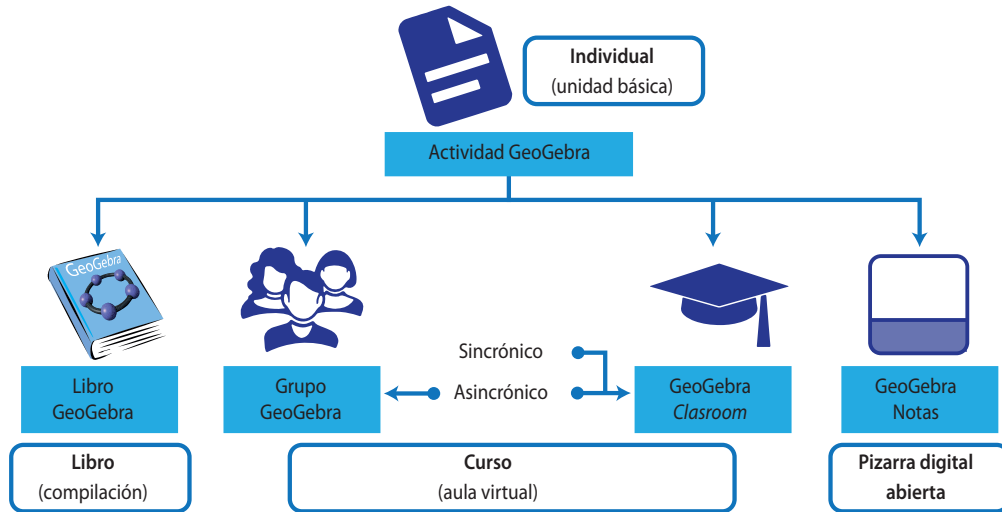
**Individual**
(unidad básica)

Actividad GeoGebra

GeoGebra

Libro GeoGebra

Grupo GeoGebra

Sincrónico

Asincrónico

GeoGebra *Clasroom*

GeoGebra Notas

**Libro**
(compilación)

**Curso**
(aula virtual)

**Pizarra digital abierta**